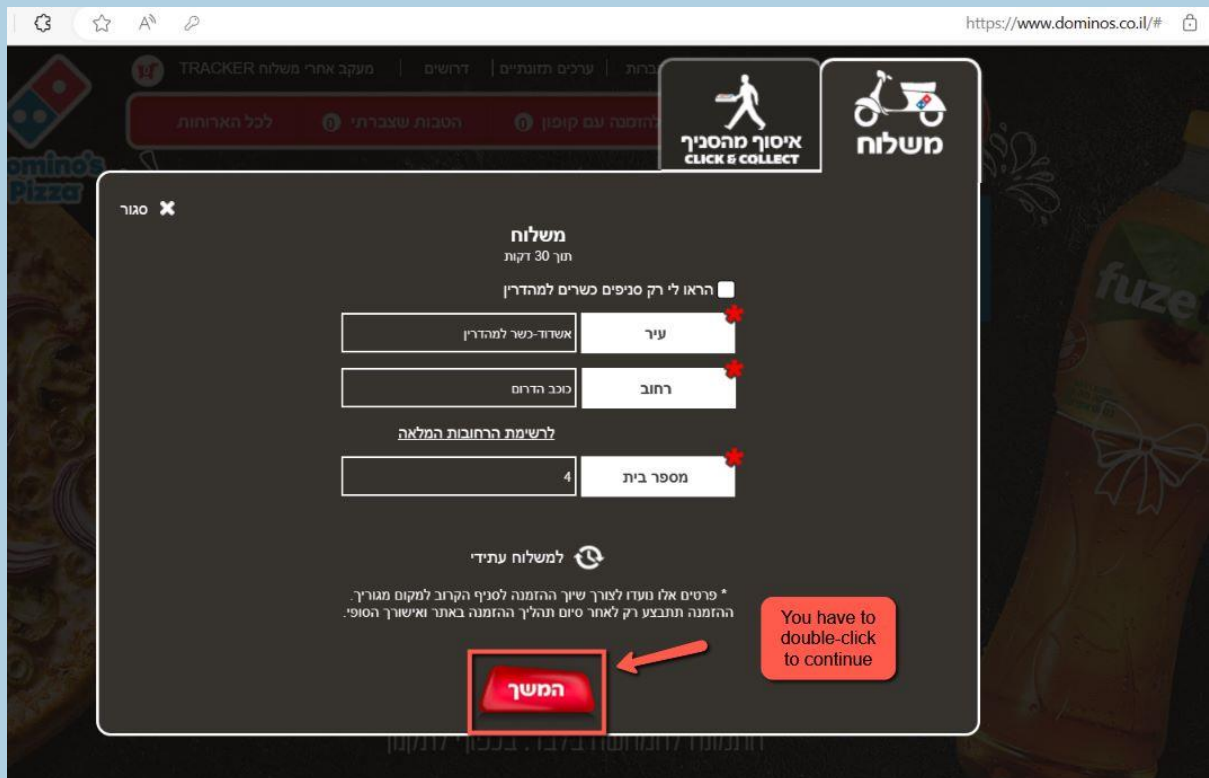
https://www.dominos.co.il/#

מעקב אחרי משלוח TRACKER | דרושים | ערכים תזונתיים | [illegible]ברות

לכל הארוחות | הטבות שצברתי | הזמנה עם קופון

Domino's Pizza

משלוח

איסוף מהסניף
CLICK & COLLECT

סגור

משלוח
תוך 30 דקות

הראו לי רק סניפים כשרים למהדרין

עיר | אשדוד-כשר למהדרין

רחוב | כוכב הדרום

לרשימת הרחובות המלאה

מספר בית | 4

למשלוח עתידי

* פרטים אלו נועדו לצורך שיוך ההזמנה לסניף הקרוב למקום מגוריך.
ההזמנה תתבצע רק לאחר סיום תהליך ההזמנה באתר ואישורך הסופי.

You have to double-click to continue

המשך

fuze